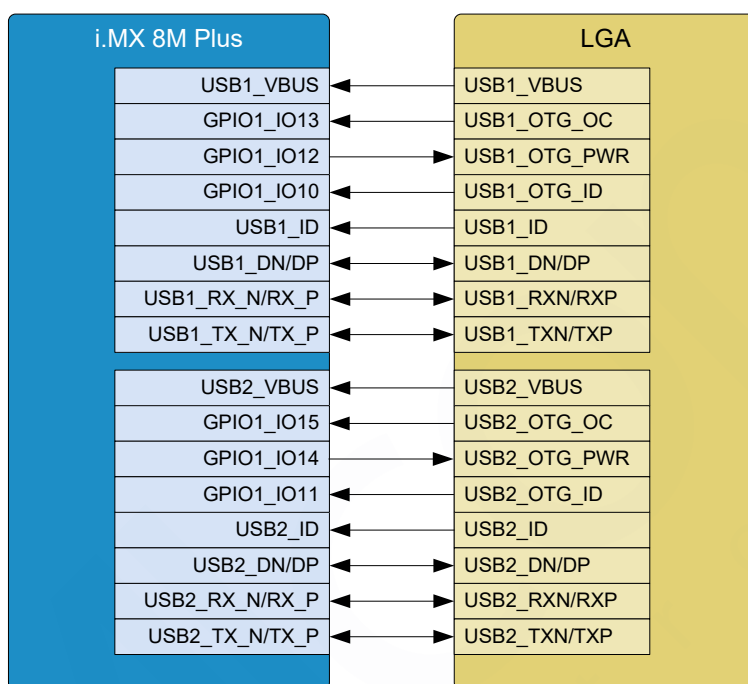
i.MX 8M Plus

USB1_VBUS
GPIO1_IO13
GPIO1_IO12
GPIO1_IO10
USB1_ID
USB1_DN/DP
USB1_RX_N/RX_P
USB1_TX_N/TX_P

USB2_VBUS
GPIO1_IO15
GPIO1_IO14
GPIO1_IO11
USB2_ID
USB2_DN/DP
USB2_RX_N/RX_P
USB2_TX_N/TX_P

LGA

USB1_VBUS
USB1_OTG_OC
USB1_OTG_PWR
USB1_OTG_ID
USB1_ID
USB1_DN/DP
USB1_RXN/RXP
USB1_TXN/TXP

USB2_VBUS
USB2_OTG_OC
USB2_OTG_PWR
USB2_OTG_ID
USB2_ID
USB2_DN/DP
USB2_RXN/RXP
USB2_TXN/TXP